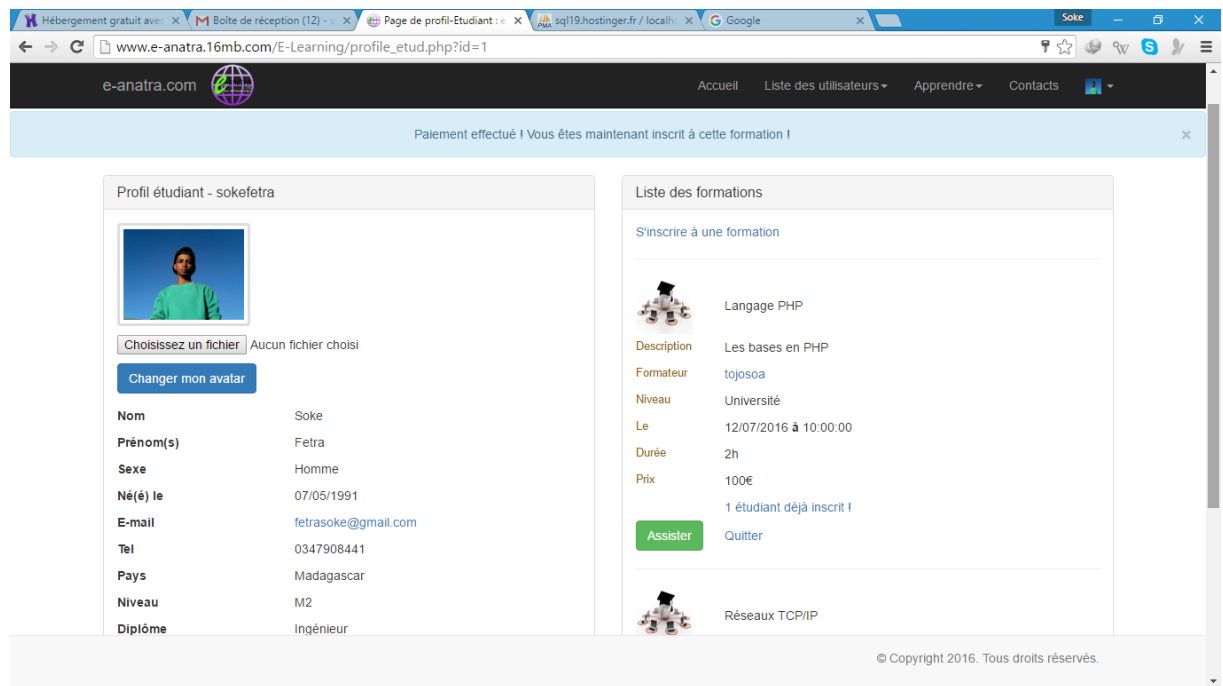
Hébergement gratuit avec ×
Boîte de réception (12) - ×
Page de profil-Etudiant : ×
sql19.hostinger.fr / localh ×
Google ×
Soke

www.e-anatra.16mb.com/E-Learning/profile_etud.php?id=1

e-anatra.com
Accueil
Liste des utilisateurs
Apprendre
Contacts

Paiement effectué ! Vous êtes maintenant inscrit à cette formation !
×

Profil étudiant - sokefetra

Choisissez un fichier Aucun fichier choisi
Changer mon avatar

| | |
|---|---|
| Nom | Soke |
| Prénom(s) | Fetra |
| Sexe | Homme |
| Né(é) le | 07/05/1991 |
| E-mail | fetrasoke@gmail.com |
| Tel | 0347908441 |
| Pays | Madagascar |
| Niveau | M2 |
| Diplôme | Ingénieur |

Liste des formations

S'inscrire à une formation

Langage PHP

| | |
|---|---|
| Description | Les bases en PHP |
| Formateur | tojosoa |
| Niveau | Université |
| Le | 12/07/2016 à 10:00:00 |
| Durée | 2h |
| Prix | 100€ |

1 étudiant déjà inscrit !
Assister
Quitter

Réseaux TCP/IP

© Copyright 2016. Tous droits réservés.